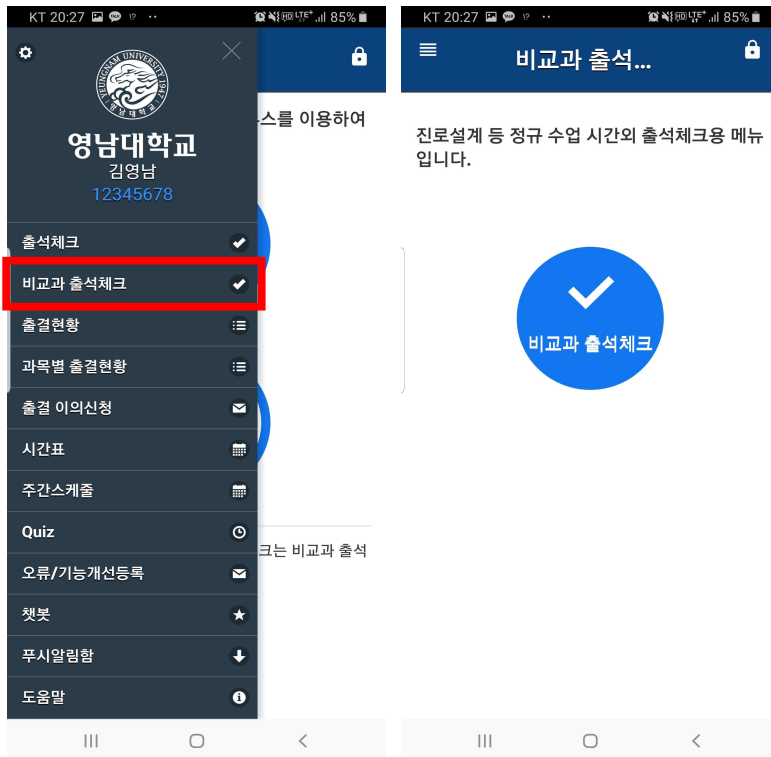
KT 20:27 85%

YEUNGNAM UNIVERSITY 1947

영남대학교
김영남
12345678

출석체크
비교과 출석체크
출결현황
과목별 출결현황
출결 이의신청
시간표
주간스케줄
Quiz
오류/기능개선등록
챗봇
푸시알림함
도움말

스를 이용하여

크는 비교과 출석

KT 20:27 85%

비교과 출석...

진로설계 등 정규 수업 시간외 출석체크용 메뉴입니다.

비교과 출석체크